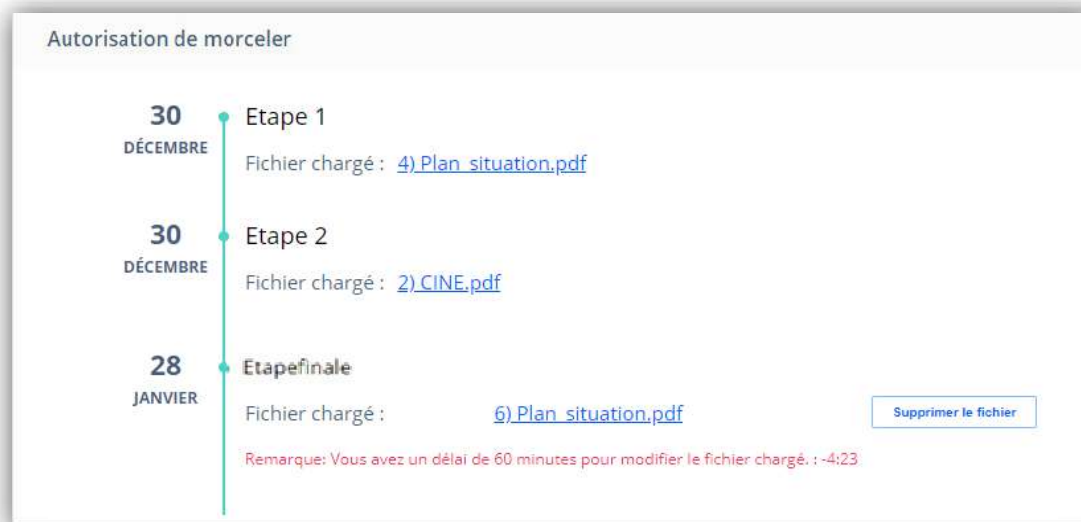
Autorisation de morceler

30
DÉCEMBRE

Etape 1

Fichier chargé : 4) Plan situation.pdf

30
DÉCEMBRE

Etape 2

Fichier chargé : 2) CINE.pdf

28
JANVIER

Etapefinale

Fichier chargé : 6) Plan situation.pdf

Supprimer le fichier

Remarque: Vous avez un délai de 60 minutes pour modifier le fichier chargé. : -4:23